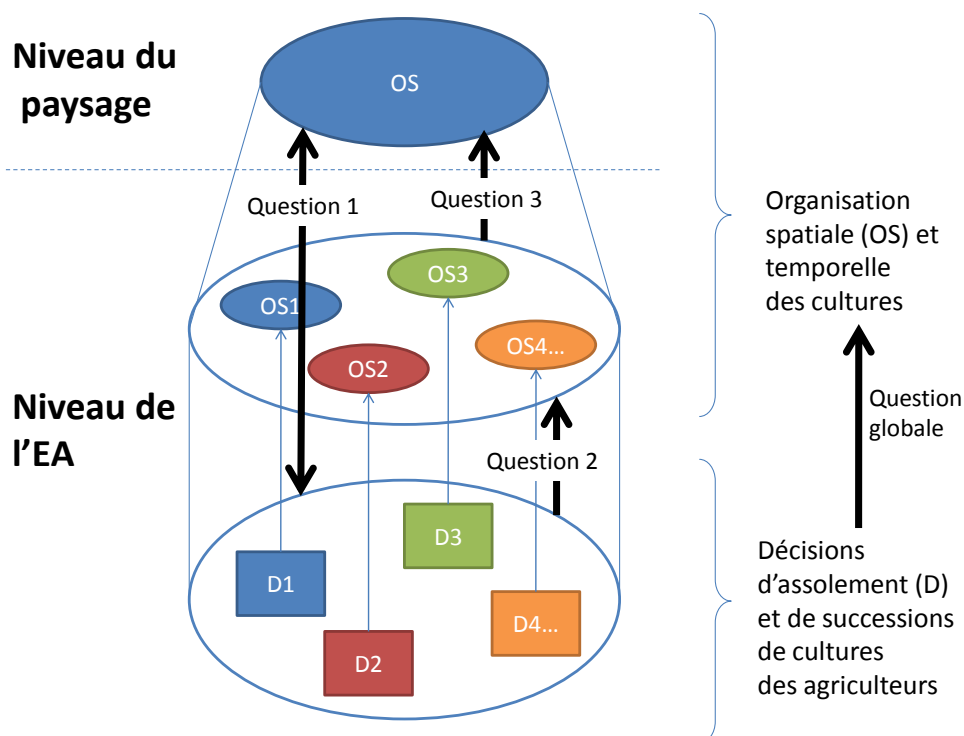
Niveau du paysage

OS

Question 1

Question 3

OS3

OS1

OS2

OS4…

Niveau de l’EA

Question 2

D3

D1

D2

D4…

Organisation spatiale (OS) et temporelle des cultures

Question globale

Décisions d’assolement (D) et de successions de cultures des agriculteurs